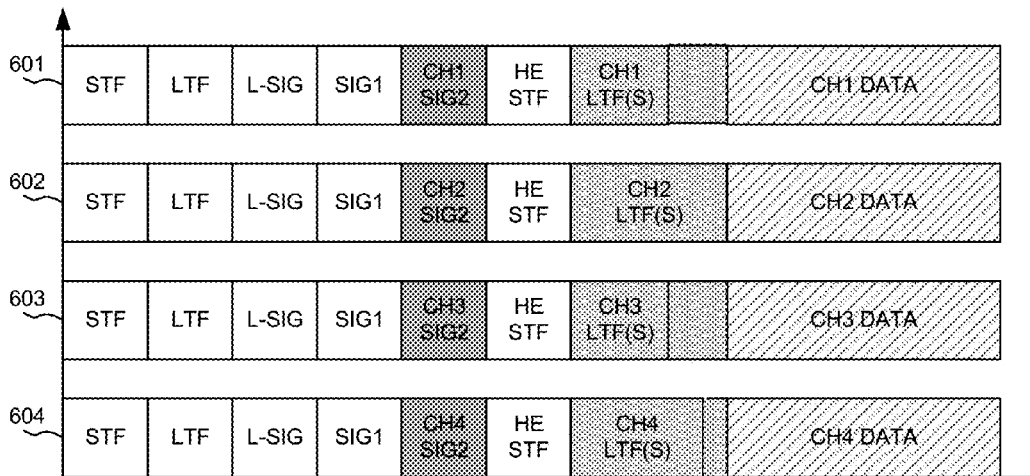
601
STF LTF L-SIG SIG1 CH1 SIG2 HE STF CH1 LTF(S) CH1 DATA

602
STF LTF L-SIG SIG1 CH2 SIG2 HE STF CH2 LTF(S) CH2 DATA

603
STF LTF L-SIG SIG1 CH3 SIG2 HE STF CH3 LTF(S) CH3 DATA

604
STF LTF L-SIG SIG1 CH4 SIG2 HE STF CH4 LTF(S) CH4 DATA